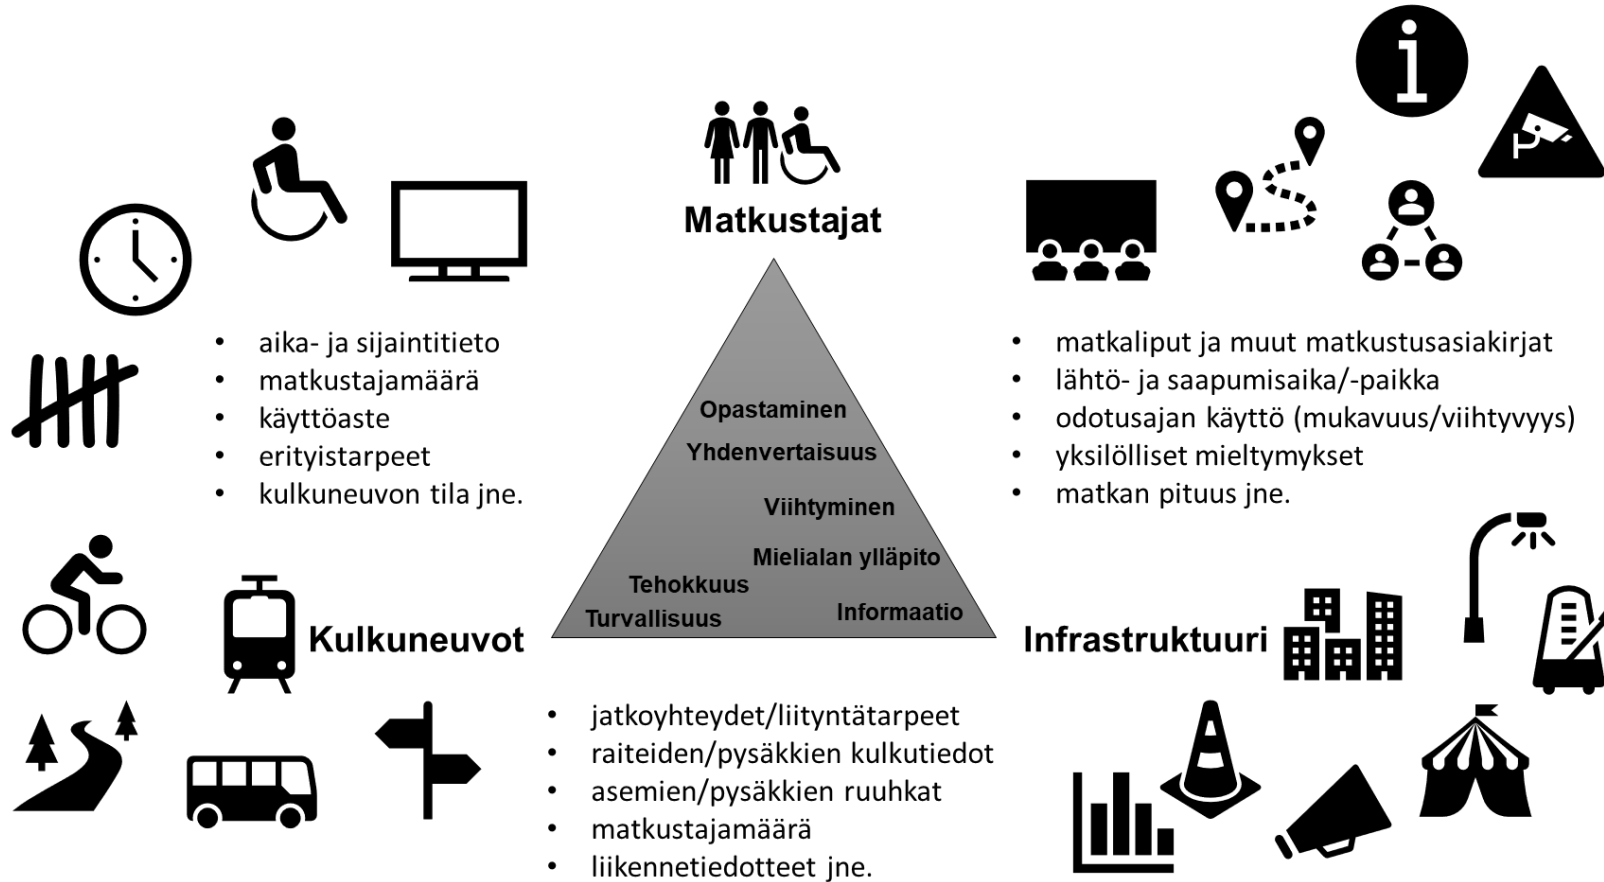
Matkustajat

- aika- ja sijaintitieto
- matkustajamäärä
- käyttöaste
- erityistarpeet
- kulkuneuvon tila jne.

- matkaliput ja muut matkustusasiakirjat
- lähtö- ja saapumisaika/-paikka
- odotusajan käyttö (mukavuus/viihtyvyys)
- yksilölliset mieltymykset
- matkan pituus jne.

Opastaminen
Yhdenvertaisuus
Viihtyminen
Mielialan ylläpito
Tehokkuus
Turvallisuus
Informaatio

Kulkuneuvot

Infrastruktuuri

- jatkoyhteydet/liityntätarpeet
- raiteiden/pysäkkien kulkutiedot
- asemien/pysäkkien ruuhkat
- matkustajamäärä
- liikennetiedotteet jne.